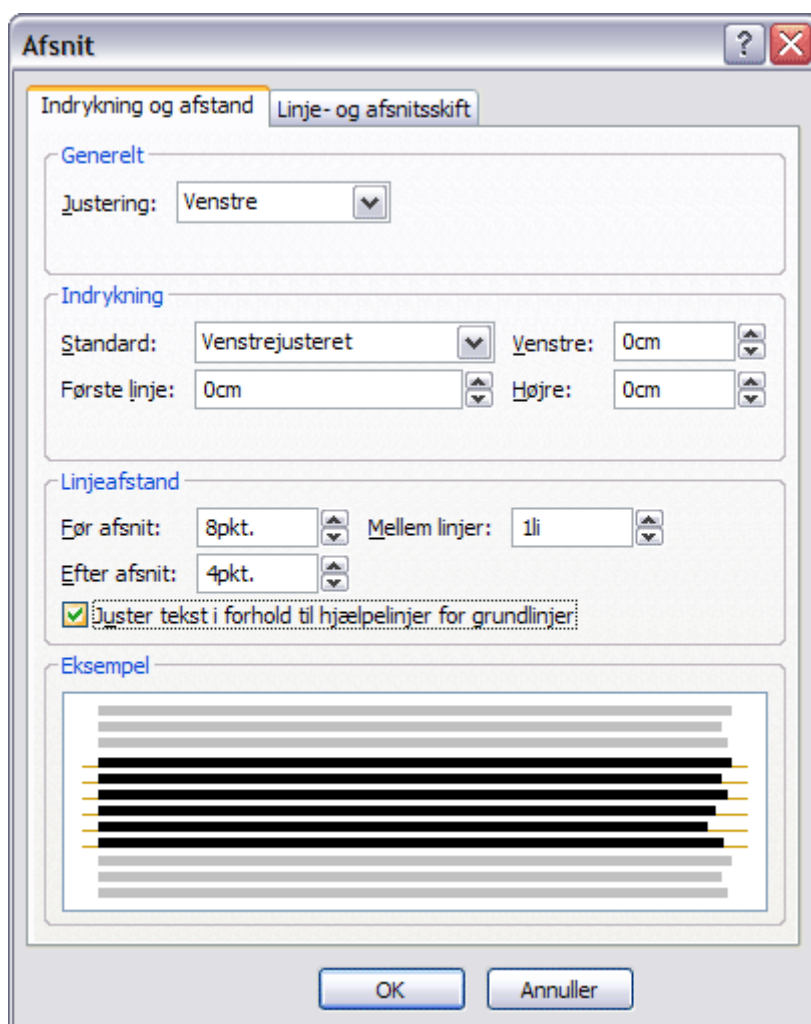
Afsnit

Indrykning og afstand

Linje- og afsnitsskift

Generelt

Justering: Venstre

Indrykning

Standard: Venstrejusteret

Venstre: 0cm

Første linje: 0cm

Højre: 0cm

Linjeafstand

Før afsnit: 8pkt.

Mellem linjer: 1li

Efter afsnit: 4pkt.

Juster tekst i forhold til hjælpelinjer for grundlinjer

Eksempel

OK

Annuller